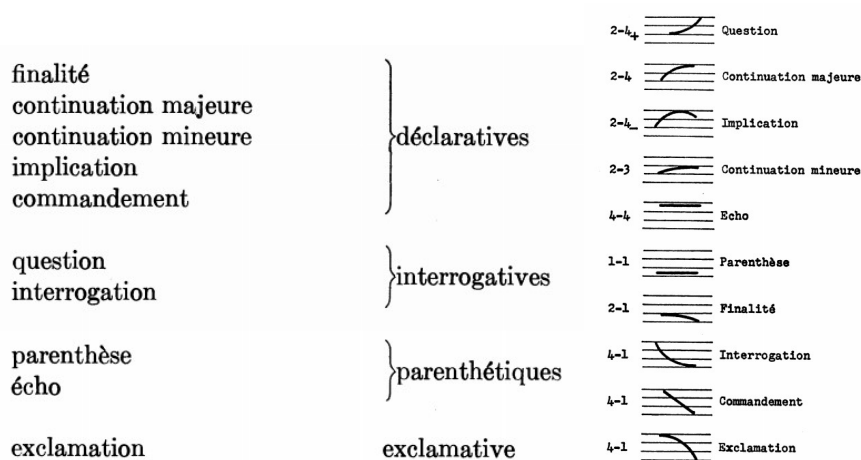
finalité
continuation majeure
continuation mineure
implication
commandement

déclaratives

question
interrogation

interrogatives

parenthèse
écho

parenthétiques

exclamation

exclamative

$2\text{-}4_{+}$ Question
2-4 Continuation majeure
$2\text{-}4_{-}$ Implication
2-3 Continuation mineure
4-4 Echo
1-1 Parenthèse
2-1 Finalité
4-1 Interrogation
4-1 Commandement
4-1 Exclamation